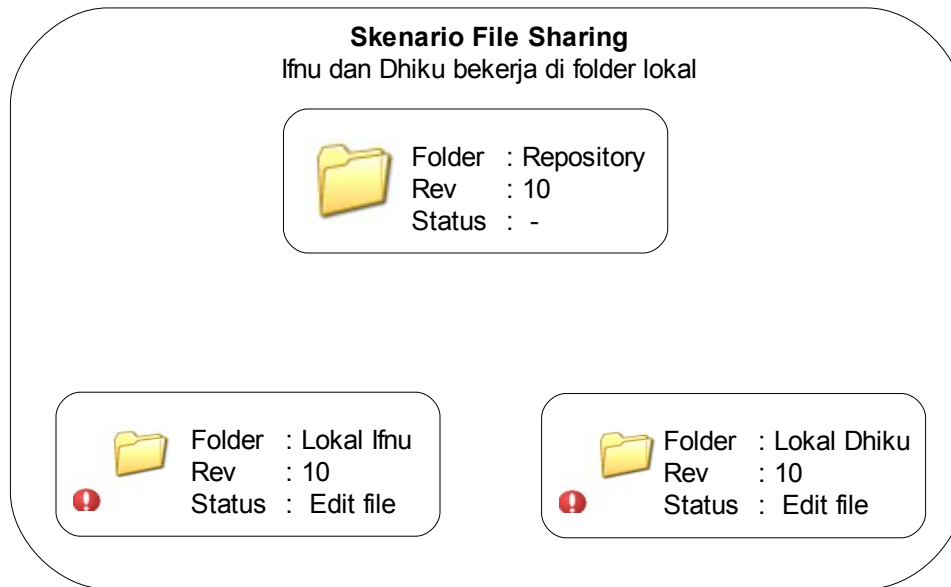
**Skenario File Sharing**
Ifnu dan Dhiku bekerja di folder lokal

Folder : Repository
Rev : 10
Status : -

Folder : Lokal Ifnu
Rev : 10
Status : Edit file

Folder : Lokal Dhiku
Rev : 10
Status : Edit file